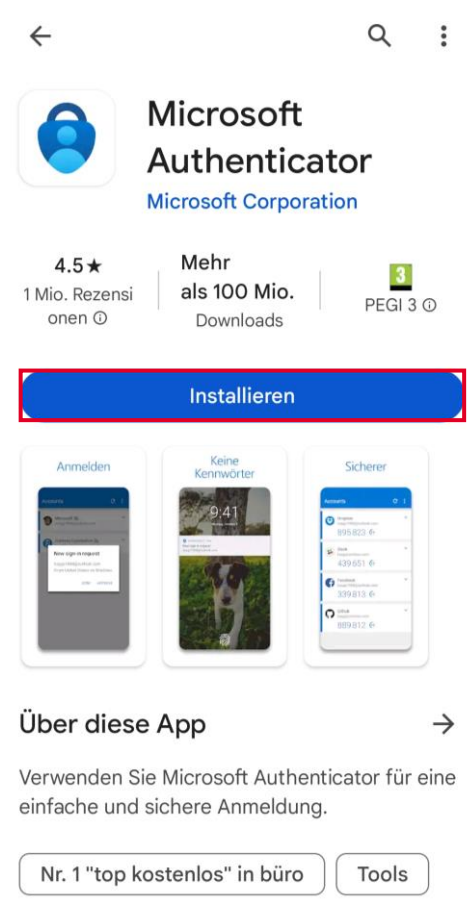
Microsoft Authenticator

Microsoft Corporation

4.5★
1 Mio. Rezensionen ⓘ

Mehr als 100 Mio.
Downloads

3
PEGI 3 ⓘ

Installieren

Anmelden

Keine Kennwörter

9:41

Sicherer

Accounts

New sign in request

895 823

439 651

339 813

889 812

Über diese App

Verwenden Sie Microsoft Authenticator für eine einfache und sichere Anmeldung.

Nr. 1 "top kostenlos" in büro

Tools